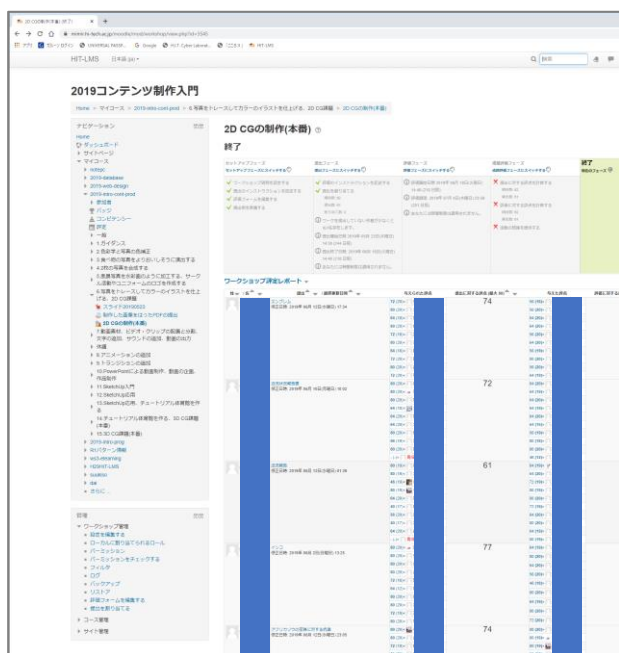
HIT-LMS 日本語 (ja)

2019コンテンツ制作入門

Home > マイコース > 2019-intro-cont-prod > 6 写真をトレースしてカラーのイラストを仕上げる、2D CG課題 > 2D CGの制作(本番)

ナビゲーション
Home
ダッシュボード
サイトページ
マイコース
参加者
バッジ
コンピテンシー
評定
一般
1.ガイダンス
5.スライド20190603
2D CGの制作(本番)
7.作品
11.SketchUp入門
12.SketchUp応用
15.3D CG課題(本番)
さらに ...

2D CGの制作(本番)

終了

セットアップフェーズ
提出フェーズ
評価フェーズ
評価終了フェーズ
終了

ワークショップ評定レポート

74
72
61
77
74

管理
ワークショップ管理
設定を編集する
ローカルに割り当てられたロール
パーミッション
パーミッションをチェックする
フィルタ
ログ
バックアップ
リストア
評価フォームを編集する
提出を割り当てる
コース管理
サイト管理